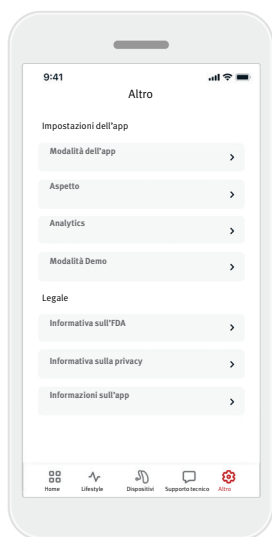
9:41

Altro

Impostazioni dell'app

Modalità dell'app

Aspetto

Analytics

Modalità Demo

Legale

Informativa sull'FDA

Informativa sulla privacy

Informazioni sull'app

Home
Lifestyle
Dispositivi
Supporto tecnico
Altro